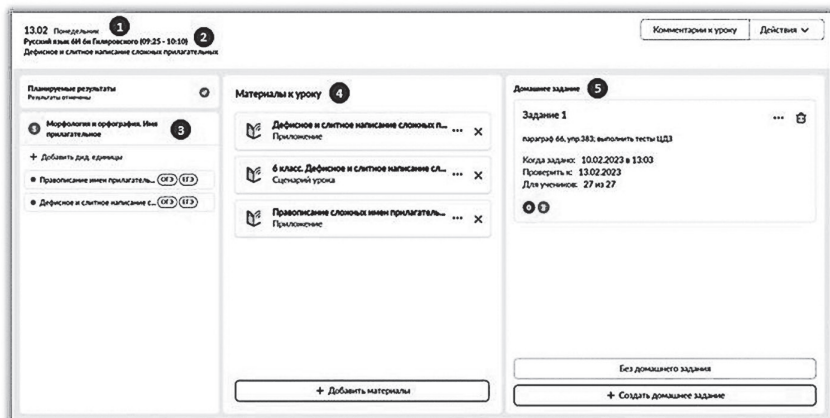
13.02 Понедельник 1
Русский язык 6Н 6н Гиляровского (09:25 - 10:10) 2
Дефисное и слитное написание сложных прилагательных

Комментарии к уроку | Действия

Планируемые результаты
Результаты отмечены

3 Морфология и орфография. Имя прилагательное 3

+ Добавить дид. единицы

Правописание имен прилагатель... ОГЭ ЕГЭ

Дефисное и слитное написание с... ОГЭ ЕГЭ

Материалы к уроку 4

Дефисное и слитное написание сложных п... ...
Приложение

6 класс. Дефисное и слитное написание сл... ...
Сценарий урока

Правописание сложных имен прилагатель... ...
Приложение

+ Добавить материалы

Домашнее задание 5

Задание 1

параграф 66, упр.383; выполнить тесты ЦДЗ

Когда задано: 10.02.2023 в 13:03
Проверить к: 13.02.2023
Для учеников: 27 из 27

Без домашнего задания

+ Создать домашнее задание